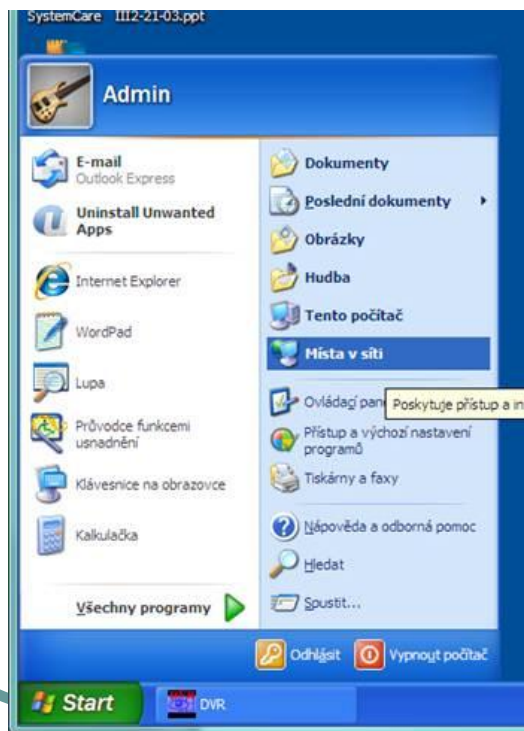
SystemCare III2-21-03.ppt

Admin

E-mail
Outlook Express

Uninstall Unwanted Apps

Internet Explorer

WordPad

Lupa

Průvodce funkcemi usnadnění

Klávesnice na obrazovce

Kalkulačka

Všechny programy

Dokumenty

Poslední dokumenty

Obrázky

Hudba

Tento počítač

Místa v síti

Ovládací pan

Poskytuje přístup a in

Přístup a výchozí nastavení programů

Tiskárny a faxy

Nápověda a odborná pomoc

Hledat

Spustit...

Odhlásit

Vypnout počítač

Start

DVR